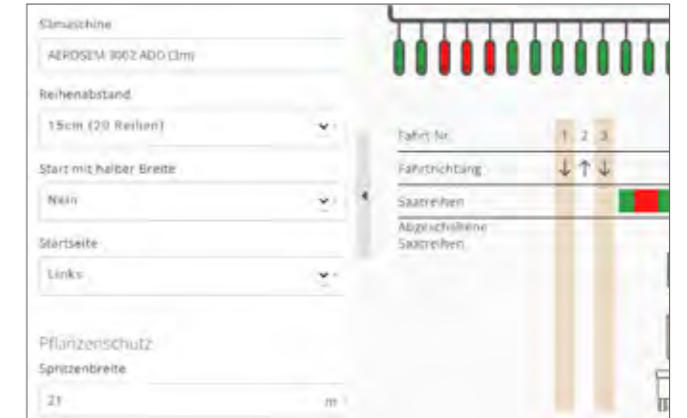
Sämaschine

AEROSEM 3002 ADD (3m)

Reihenabstand

15cm (20 Reihen)

Start mit halber Breite

Nein

Startseite

Links

Pflanzenschutz

Spritzenbreite

21 m

Fahrt Nr. 1 2 3

Fahrtrichtung ↓ ↑ ↓

Saatreihen

Abgeschaltene Saatreihen